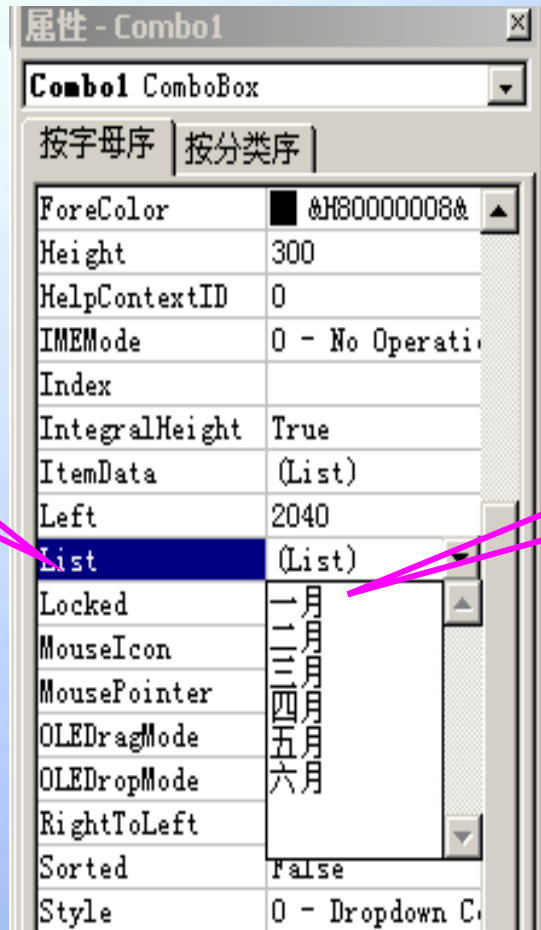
属性 - Combo1

Combo1 ComboBox

按字母序 | 按分类序

| | |
|---|---|
| ForeColor | &H80000008& |
| Height | 300 |
| HelpContextID | 0 |
| IMEMode | 0 - No Operati |
| Index | |
| IntegralHeight | True |
| ItemData | (List) |
| Left | 2040 |
| List | (List) |
| Locked | |
| MouseIcon | |
| MousePointer | |
| OLEDragMode | |
| OLEDropMode | |
| RightToLeft | |
| Sorted | False |
| Style | 0 - Dropdown C |

一月
二月
三月
四月
五月
六月